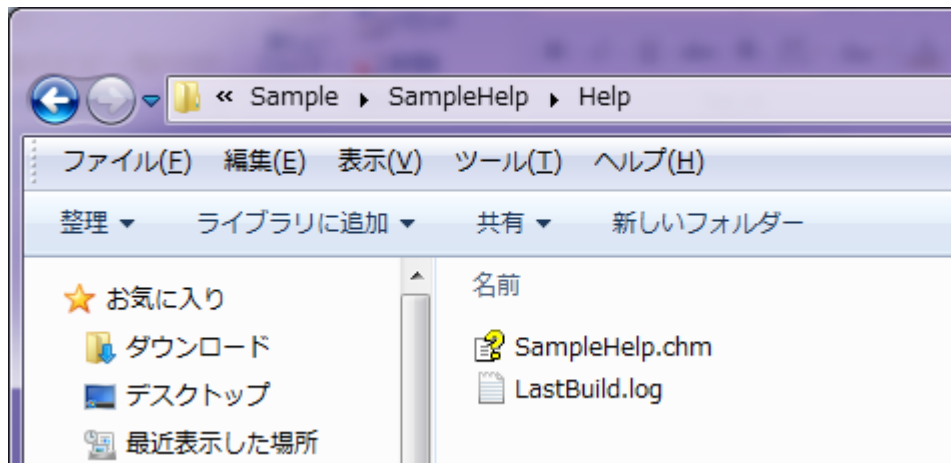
« Sample ▸ SampleHelp ▸ Help

ファイル(F) 編集(E) 表示(V) ツール(T) ヘルプ(H)

整理 ▾ ライブラリに追加 ▾ 共有 ▾ 新しいフォルダー

お気に入り
ダウンロード
デスクトップ
最近表示した場所

名前
SampleHelp.chm
LastBuild.log